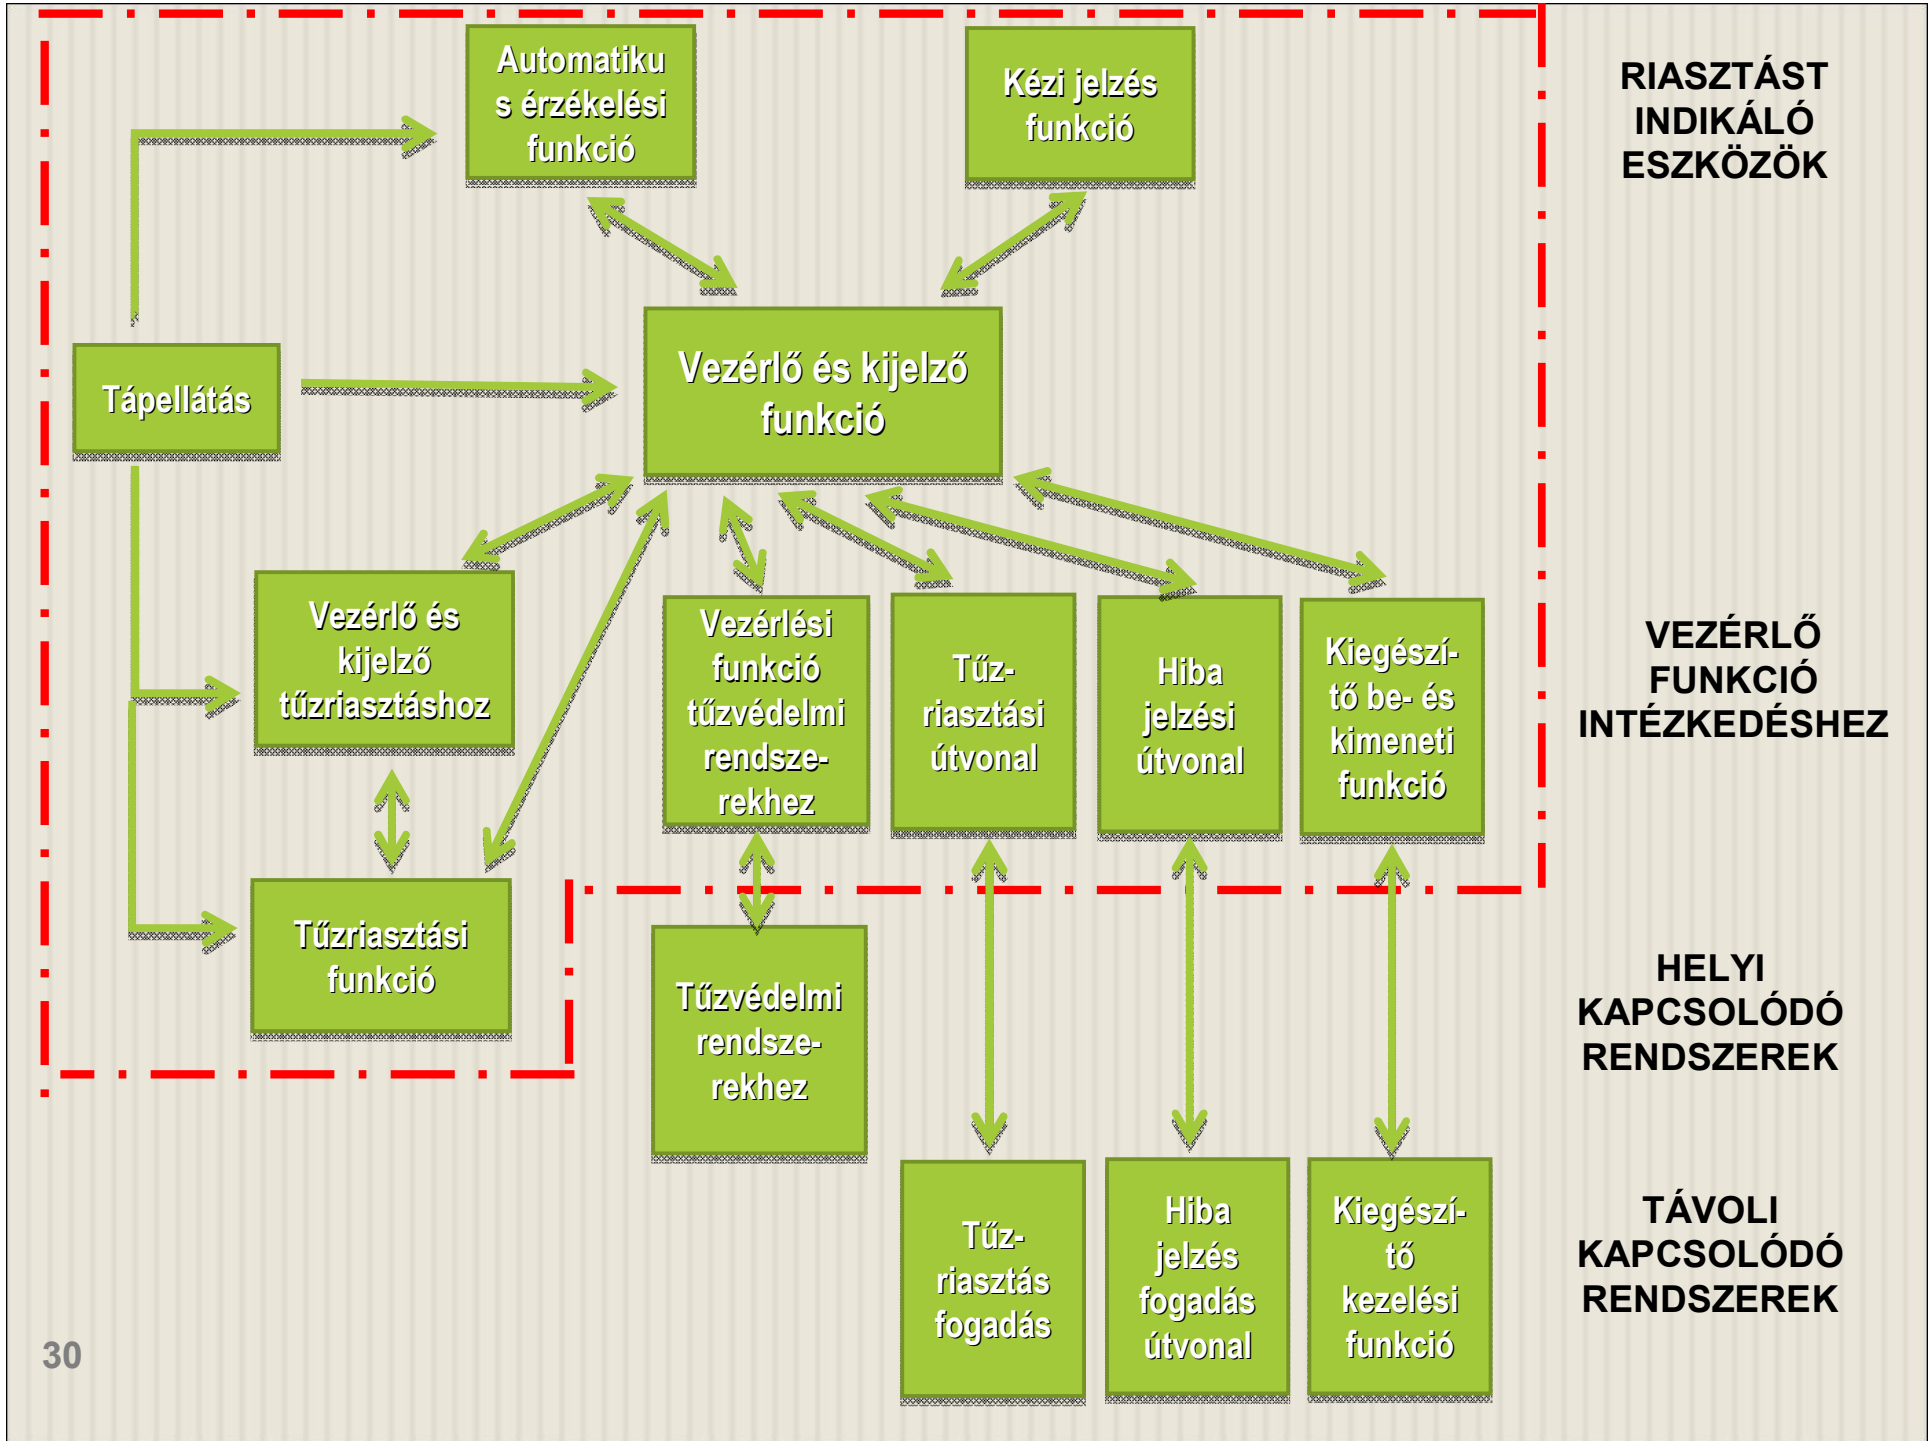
Automatikus érzékelési funkció

Kézi jelzés funkció

RIASZTÁST INDIKÁLÓ ESZKÖZÖK

Tápellátás

Vezérlő és kijelző funkció

Vezérlő és kijelző tűzriasztáshoz

Vezérlési funkció tűzvédelmi rendszerekhez

Tűz-riasztási útvonal

Hiba jelzési útvonal

Kiegészítő be- és kimeneti funkció

VEZÉRLŐ FUNKCIÓ INTÉZKEDÉSHEZ

Tűzriasztási funkció

Tűzvédelmi rendszerekhez

HELYI KAPCSOLÓDÓ RENDSZEREK

Tűz-riasztás fogadás

Hiba jelzés fogadás útvonal

Kiegészítő kezelési funkció

TÁVOLI KAPCSOLÓDÓ RENDSZEREK

30